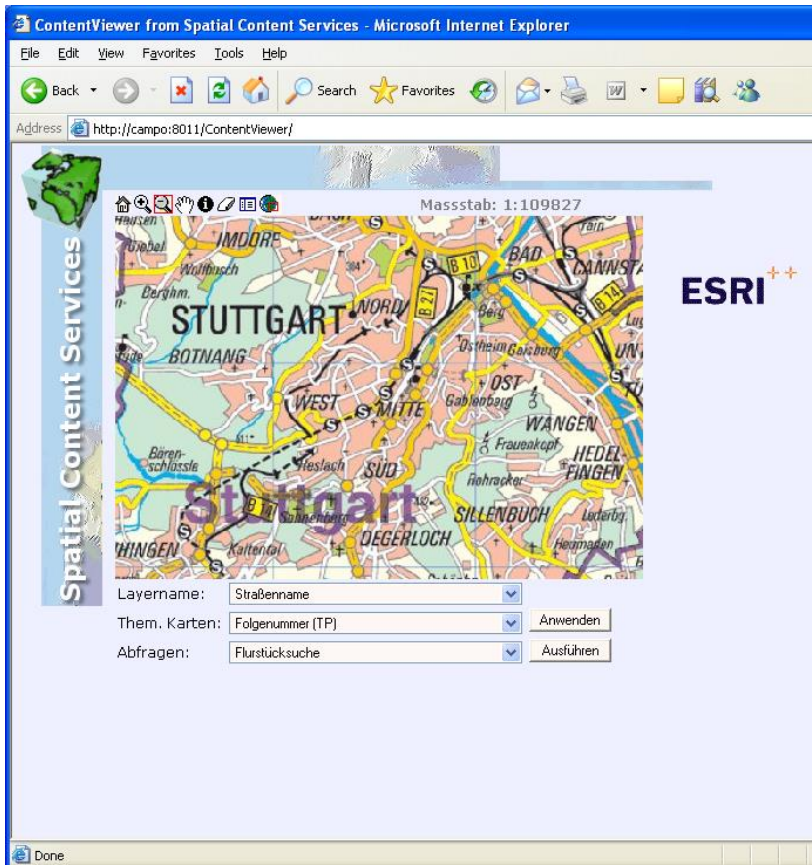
ContentViewer from Spatial Content Services - Microsoft Internet Explorer

File Edit View Favorites Tools Help

Back Search Favorites

Address http://campo:8011/ContentViewer/

Spatial Content Services

Massstab: 1:109827

IMDORF
Wolfbusch
Bergheim
STUTTGART
NORD
BOTNANG
WEST
MITTE
OST
Gablenberg
WANGEN
Frauenkopf
HEDEL-FINGEN
Bären-schlössle
Heslach
SÜD
Rohracker
Stuttgart
SILLENBUCH
Sonnenberg
DEGERLOCH
Kaltental
HINGEN
BAD CANNSTATT
Berg
Ostheim
Gaisburg
B 10
B 27
B 14
Heumaden
Lederberg

ESRI

Layername: Straßenname
Them. Karten: Folgenummer (TP) Anwenden
Abfragen: Flurstückssuche Ausführen

Done